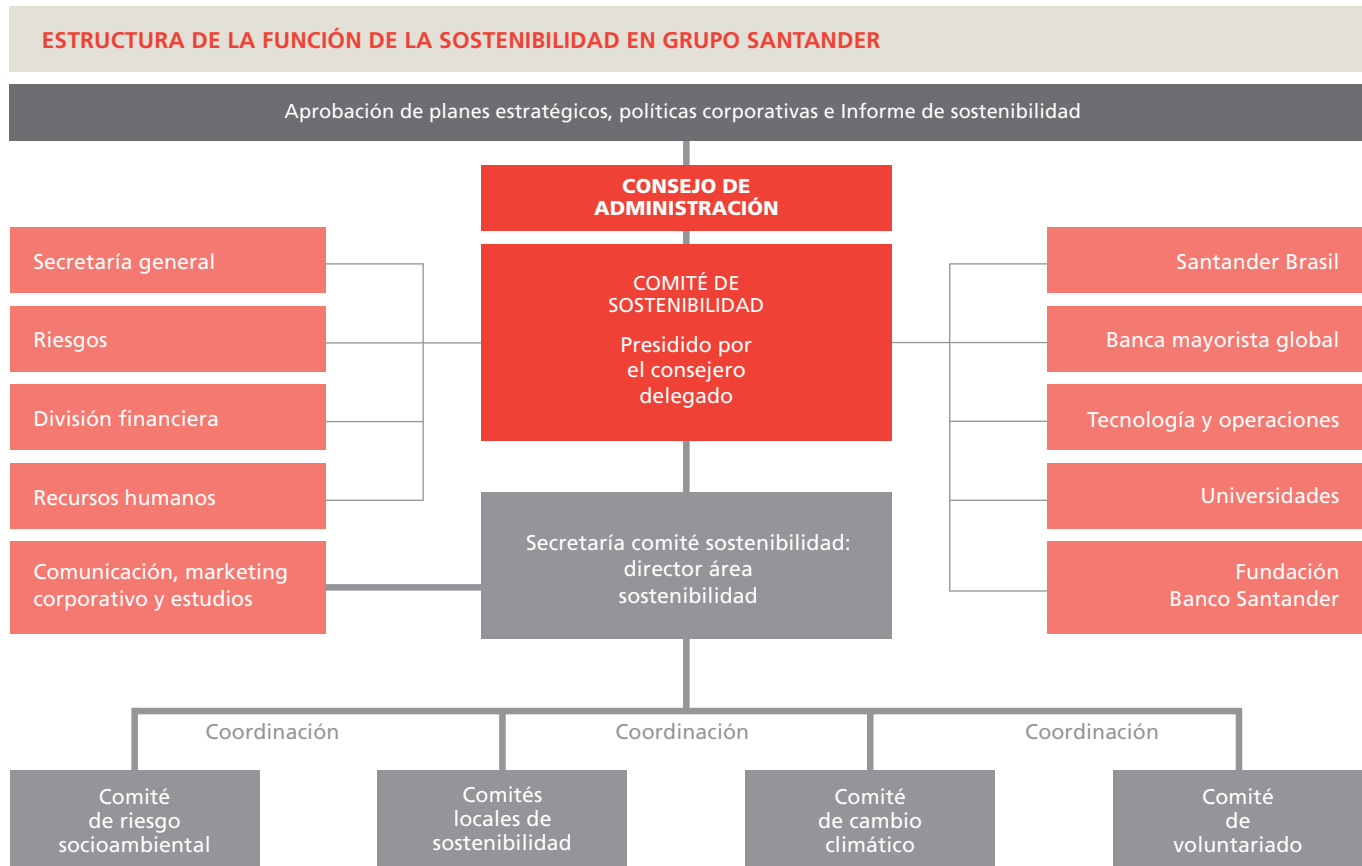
ESTRUCTURA DE LA FUNCIÓN DE LA SOSTENIBILIDAD EN GRUPO SANTANDER

Aprobación de planes estratégicos, políticas corporativas e Informe de sostenibilidad

CONSEJO DE ADMINISTRACIÓN

Secretaría general

Riesgos

División financiera

Recursos humanos

Comunicación, marketing corporativo y estudios

COMITÉ DE SOSTENIBILIDAD

Presidido por el consejero delegado

Santander Brasil

Banca mayorista global

Tecnología y operaciones

Universidades

Fundación Banco Santander

Secretaría comité sostenibilidad: director área sostenibilidad

Coordinación

Coordinación

Coordinación

Comité de riesgo socioambiental

Comités locales de sostenibilidad

Comité de cambio climático

Comité de voluntariado